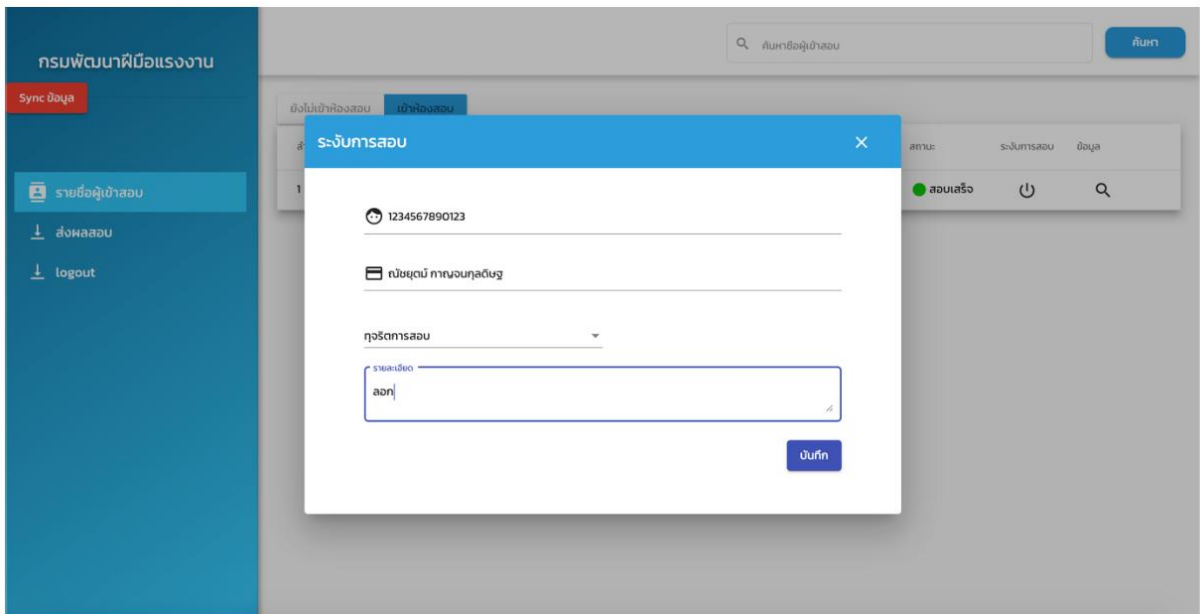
กรมพัฒนาฝีมือแรงงาน

Sync ข้อมูล

รายชื่อผู้เข้าสอบ

ส่งผลสอบ

logout

ค้นหาชื่อผู้เข้าสอบ

ค้นหา

ยังไม่เข้าห้องสอบ

เข้าห้องสอบ

ลำ

สถานะ

ระงับการสอบ

ข้อมูล

1

สอบเสร็จ

ระงับการสอบ

1234567890123

ณัชยุตม์ กาญจนกุลดิษฐ

ทุจริตการสอบ

รายละเอียด

ลอก

บันทึก